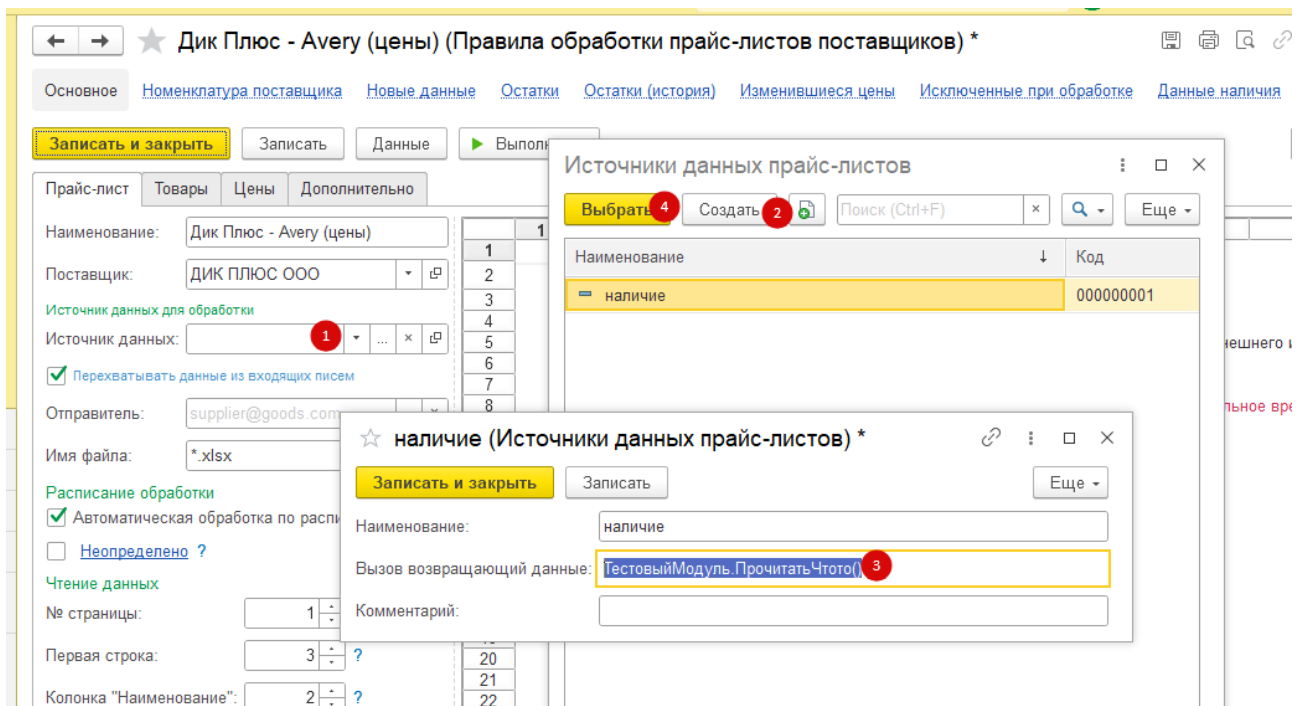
Дик Плюс - Avery (цены) (Правила обработки прайс-листов поставщиков) *

Основное Номенклатура поставщика Новые данные Остатки Остатки (история) Изменившиеся цены Исключенные при обработке Данные наличия

Записать и закрыть Записать Данные Выпол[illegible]

Прайс-лист Товары Цены Дополнительно

Наименование: Дик Плюс - Avery (цены)

Поставщик: ДИК ПЛЮС ООО

Источник данных для обработки

Источник данных: 1

Перехватывать данные из входящих писем

Отправитель: supplier@goods.com

Имя файла: *.xlsx

Расписание обработки

Автоматическая обработка по распи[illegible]

Неопределено ?

Чтение данных

№ страницы: 1

Первая строка: 3 ?

Колонка "Наименование": 2 ?

1 2 3 4 5 6 7 8 20 21 22

Источники данных прайс-листов

Выбрать 4 Создать 2 Поиск (Ctrl+F) × Еще

| Наименование | Код |
|---|---|
| наличие | 000000001 |

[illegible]нешнего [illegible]

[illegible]льное вре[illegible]

наличие (Источники данных прайс-листов) *

Записать и закрыть Записать Еще

Наименование: наличие

Вызов возвращающий данные: ТестовыйМодуль.ПрочитатьЧтото() 3

Комментарий: